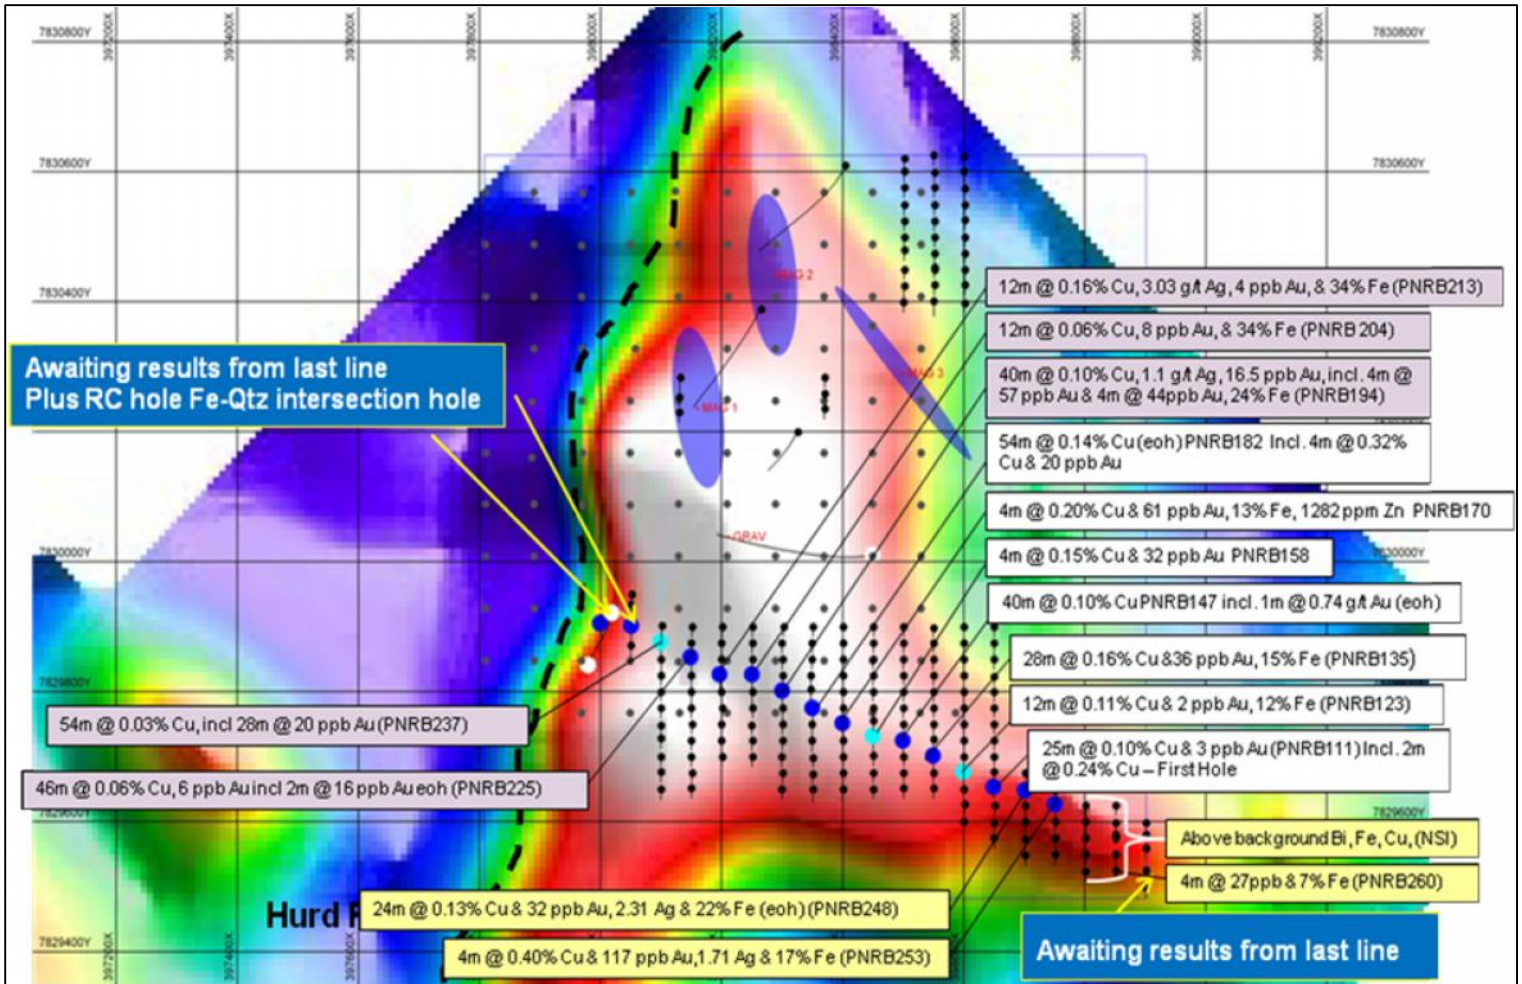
7830800Y
397200X
397400X
397600X
397800X
398000X
398200X
398400X
398600X
398800X
399000X
399200X
7830800Y
7830600Y
7830600Y
7830400Y
MAG 2
MAG 3
MAG 1
GRAV
7830000Y
7830000Y
7829800Y
7829600Y
7829600Y
7829400Y

Awaiting results from last line
Plus RC hole Fe-Qtz intersection hole

12m @ 0.16% Cu, 3.03 g/t Ag, 4 ppb Au, & 34% Fe (PNRB213)

12m @ 0.06% Cu, 8 ppb Au, & 34% Fe (PNRB 204)

40m @ 0.10% Cu, 1.1 g/t Ag, 16.5 ppb Au, incl. 4m @ 57 ppb Au & 4m @ 44ppb Au, 24% Fe (PNRB194)

54m @ 0.14% Cu (eoh) PNRB182 Incl. 4m @ 0.32% Cu & 20 ppb Au

4m @ 0.20% Cu & 61 ppb Au, 13% Fe, 1282 ppm Zn PNRB170

4m @ 0.15% Cu & 32 ppb Au PNRB158

40m @ 0.10% Cu PNRB147 incl. 1m @ 0.74 g/t Au (eoh)

28m @ 0.16% Cu &36 ppb Au, 15% Fe (PNRB135)

12m @ 0.11% Cu & 2 ppb Au, 12% Fe (PNRB123)

25m @ 0.10% Cu & 3 ppb Au (PNRB111) Incl. 2m @ 0.24% Cu – First Hole

54m @ 0.03% Cu, incl 28m @ 20 ppb Au (PNRB237)

46m @ 0.06% Cu, 6 ppb Au incl 2m @ 16 ppb Au eoh (PNRB225)

Above background Bi, Fe, Cu, (NSI)

4m @ 27ppb & 7% Fe (PNRB260)

Hurd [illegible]

24m @ 0.13% Cu & 32 ppb Au, 2.31 Ag & 22% Fe (eoh) (PNRB248)

4m @ 0.40% Cu & 117 ppb Au, 1.71 Ag & 17% Fe (PNRB253)

Awaiting results from last line